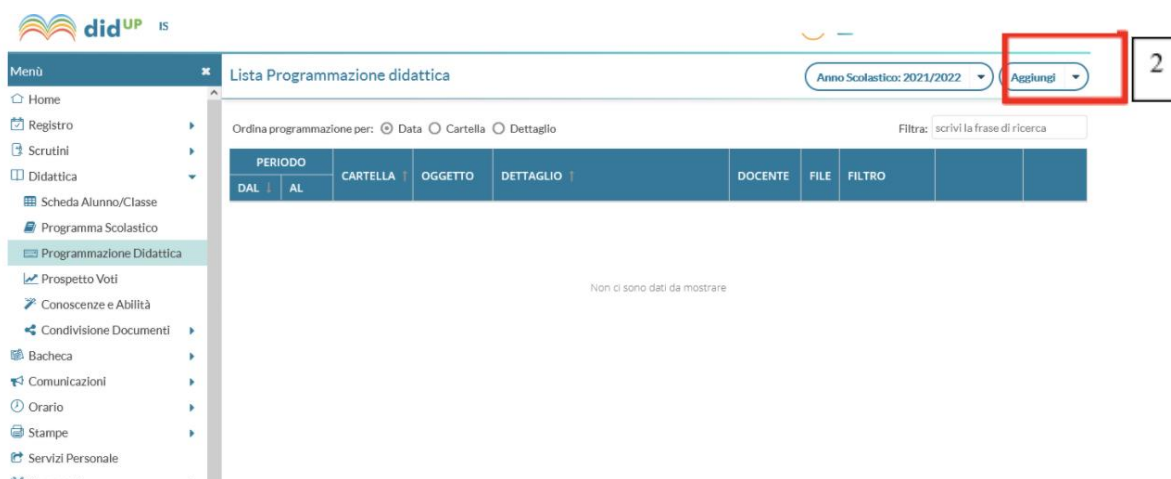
didUP IS

Menù

Home
Registro
Scrutini
Didattica
Scheda Alunno/Classe
Programma Scolastico
Programmazione Didattica
Prospetto Voti
Conoscenze e Abilità
Condivisione Documenti
Bacheca
Comunicazioni
Orario
Stampe
Servizi Personale

Lista Programmazione didattica

Anno Scolastico: 2021/2022

Aggiungi

2

Ordina programmazione per: Data Cartella Dettaglio

Filtra: scrivi la frase di ricerca

| PERIODO | | CARTELLA | OGGETTO | DETTAGLIO | DOCENTE | FILE | FILTRO | | |
|---|---|---|---|---|---|---|---|---|---|
| DAL | AL | | | | | | | | |

Non ci sono dati da mostrare